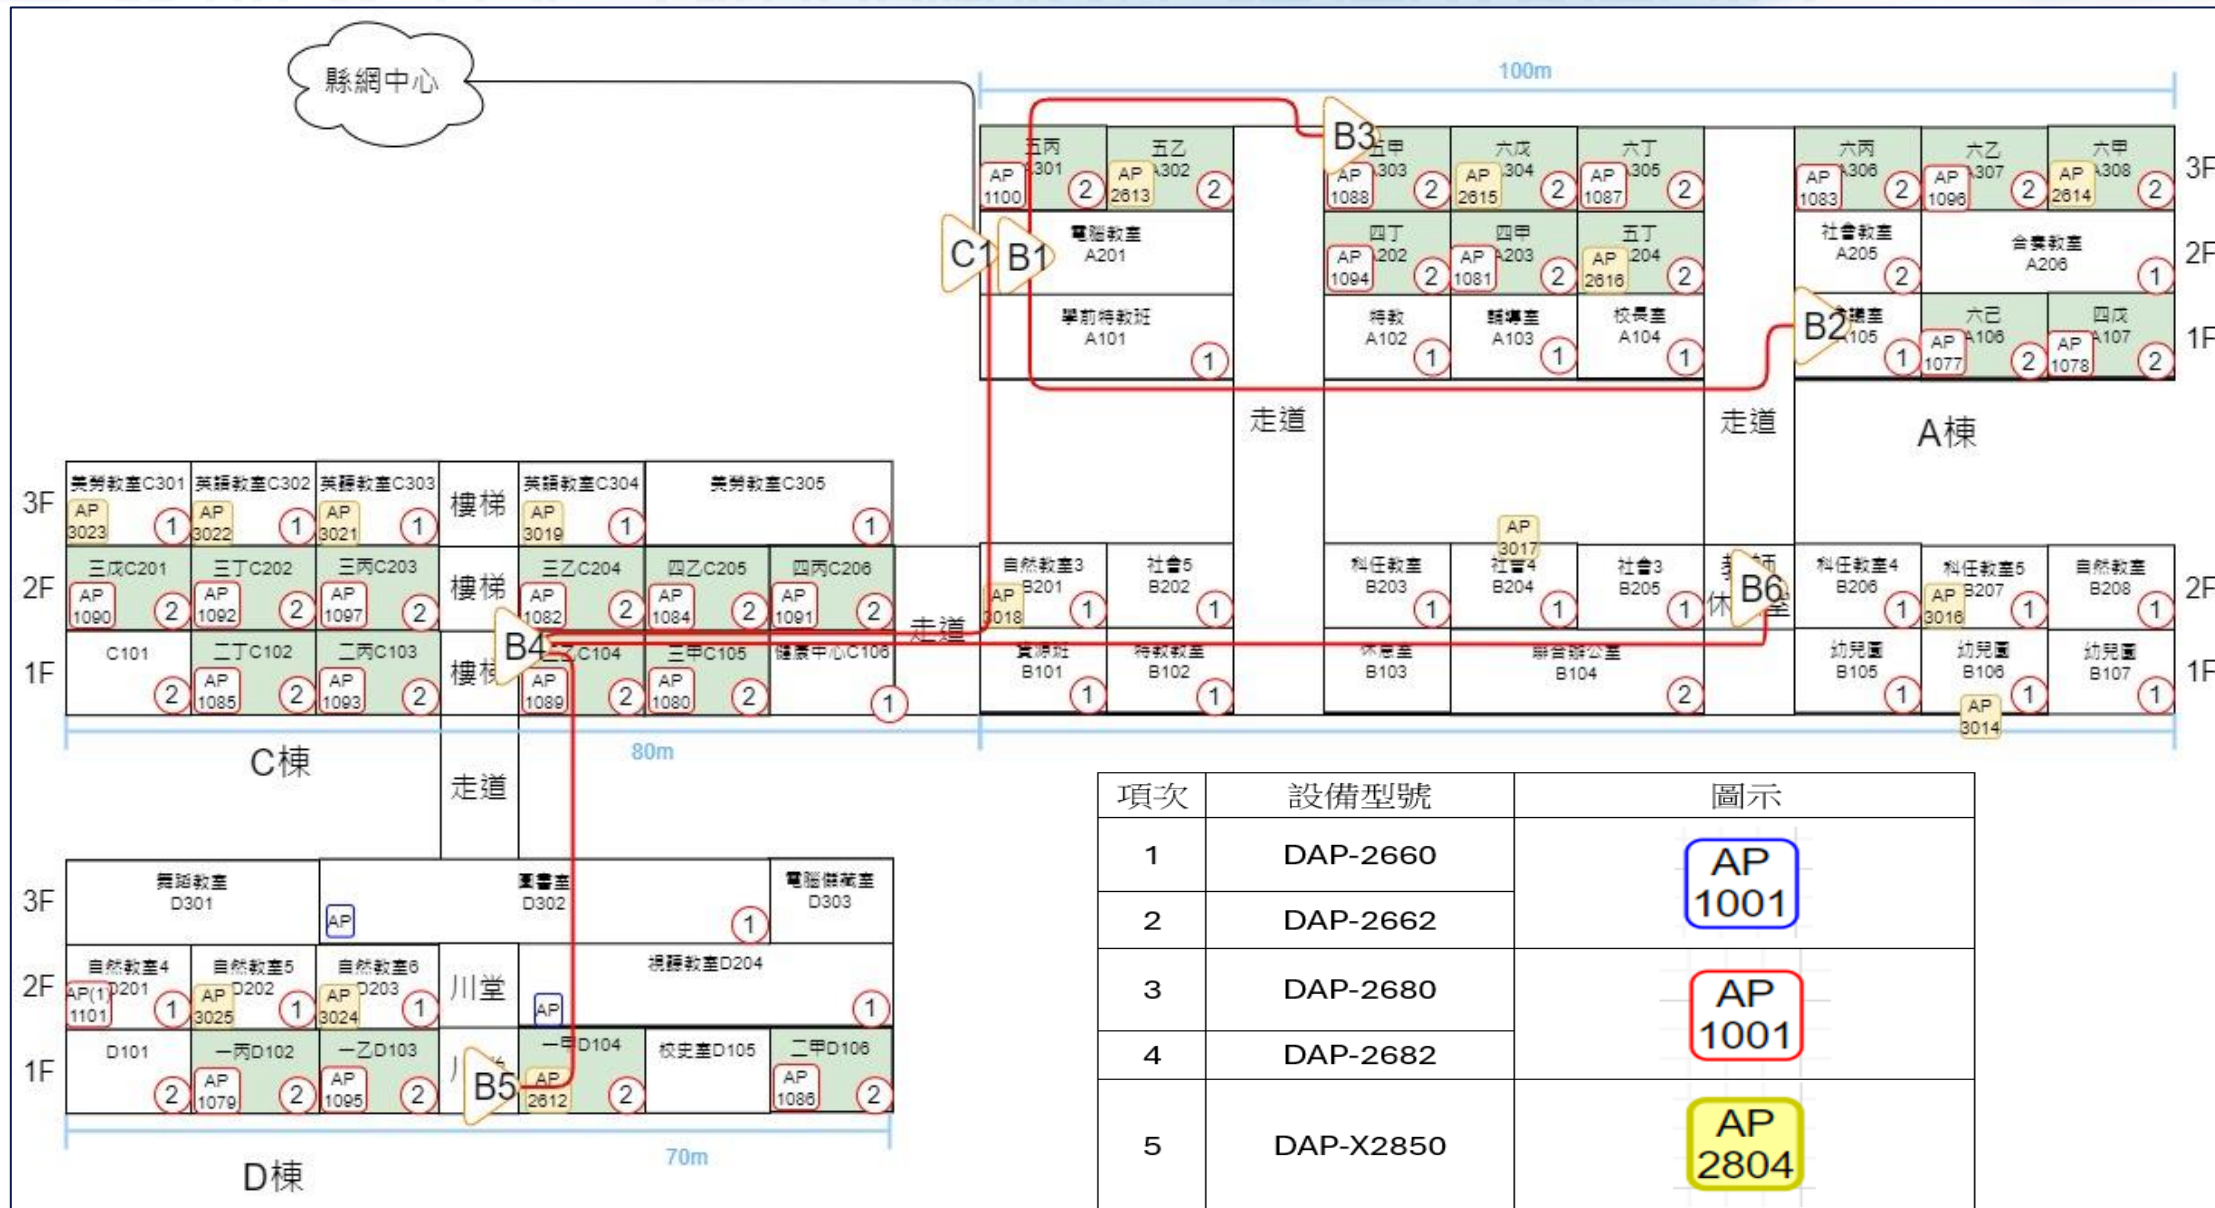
縣網中心

100m

五丙 A301 AP 1100 2
五乙 A302 AP 2613 2
B3
五甲 A303 AP 1088 2
六戊 A304 AP 2615 2
六丁 A305 AP 1087 2
六丙 A306 AP 1083 2
六乙 A307 AP 1096 2
六甲 A308 AP 2614 2
3F

C1 B1
電腦教室 A201
四丁 A202 AP 1094 2
四甲 A203 AP 1081 2
五丁 A204 AP 2616 2
社會教室 A205 2
音樂教室 A206 1
2F

學前特教班 A101 1
特教 A102 1
輔導室 A103 1
校長室 A104 1
B2
A105 1
六己 A106 AP 1077 2
四戊 A107 AP 1078 2
1F

走道
走道
A棟

3F
美勞教室C301 AP 3023 1
英語教室C302 AP 3022 1
英語教室C303 AP 3021 1
樓梯
英語教室C304 AP 3019 1
美勞教室C305 1

2F
三戊C201 AP 1090 2
三丁C202 AP 1092 2
三丙C203 AP 1097 2
樓梯
三乙C204 AP 1082 2
四乙C205 AP 1084 2
四丙C206 AP 1091 2
走道

自然教室3 B201 AP 3018 1
社會5 B202 1
科任教室 B203 1
AP 3017
社會4 B204 1
社會3 B205 1
B6
休 室
科任教室4 B206 1
科任教室5 B207 AP 3016 1
自然教室 B208 1
2F

1F
C101 2
二丁C102 AP 1085 2
二丙C103 AP 1093 2
樓梯
B4
C104 AP 1089 2
三甲C105 AP 1080 2
健康中心C106 1

資源班 B101 1
特教教室 B102 1
休息室 B103
聯合辦公室 B104 2
幼兒園 B105 1
幼兒園 B106 1
AP 3014
幼兒園 B107 1
1F

80m
C棟
走道

項次 | 設備型號 | 圖示
|---|---|---|
1 | DAP-2660 | AP 1001
2 | DAP-2662 |
3 | DAP-2680 | AP 1001
4 | DAP-2682 |
5 | DAP-X2850 | AP 2804

3F
舞蹈教室 D301
圖書室 D302 AP 1
電腦儲藏室 D303

2F
自然教室4 D201 AP(1) 1101 1
自然教室5 D202 AP 3025 1
自然教室6 D203 AP 3024 1
川堂
視聽教室D204 AP 1

1F
D101 2
一丙D102 AP 1079 2
一乙D103 AP 1095 2
B5
一甲D104 AP 2612 2
校史室D105
二甲D106 AP 1086 2

70m
D棟